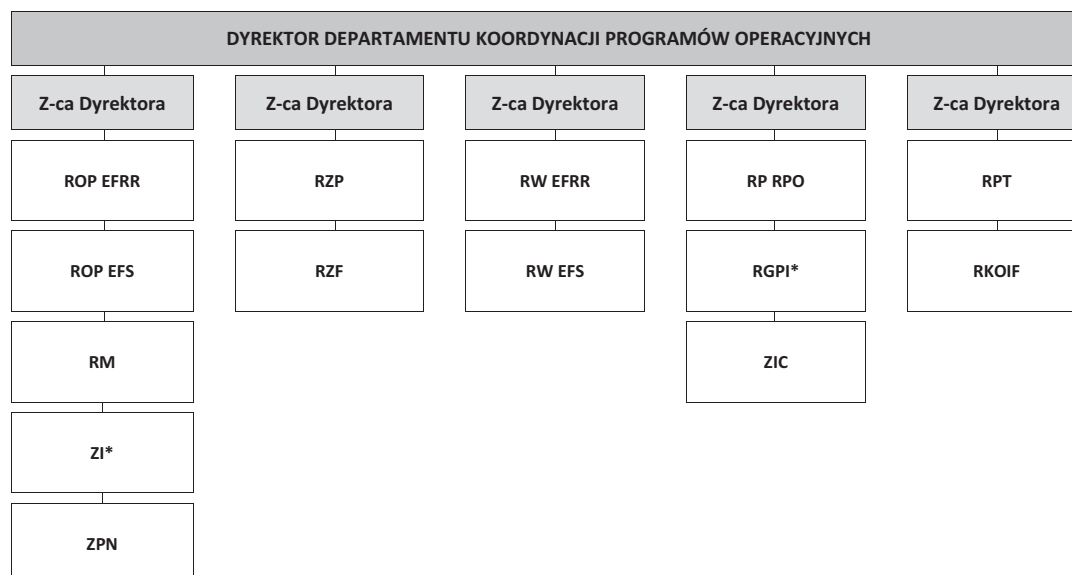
DYREKTOR DEPARTAMENTU KOORDYNACJI PROGRAMÓW OPERACYJNYCH

Z-ca Dyrektora

ROP EFRR

ROP EFS

RM

ZI*

ZPN

Z-ca Dyrektora

RZP

RZF

Z-ca Dyrektora

RW EFRR

RW EFS

Z-ca Dyrektora

RP RPO

RGPI*

ZIC

Z-ca Dyrektora

RPT

RKOIF